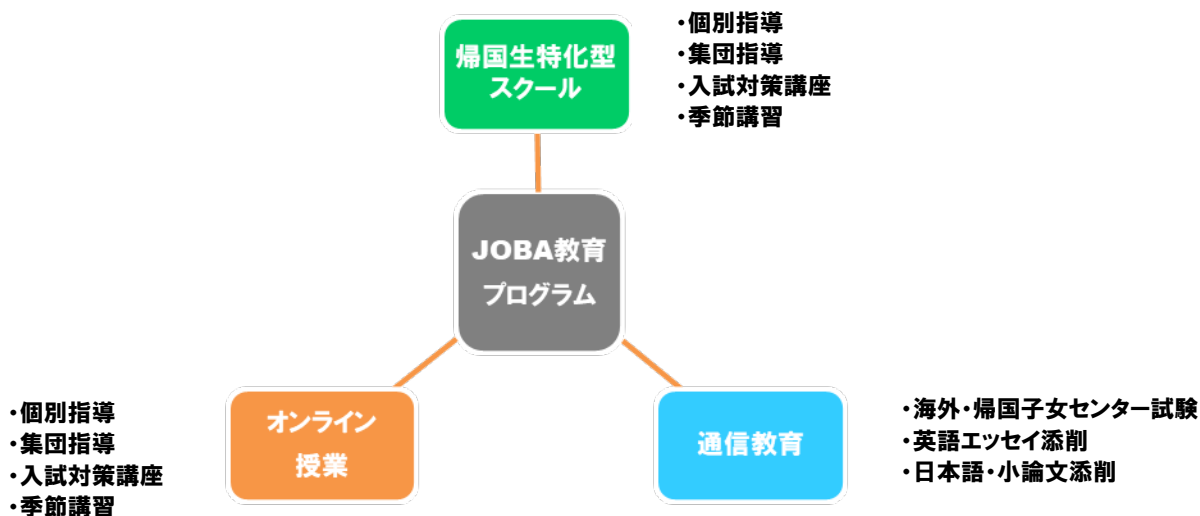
帰国生特化型
スクール

・個別指導
・集団指導
・入試対策講座
・季節講習

JOBA教育
プログラム

オンライン
授業

・個別指導
・集団指導
・入試対策講座
・季節講習

通信教育

・海外・帰国子女センター試験
・英語エッセイ添削
・日本語・小論文添削